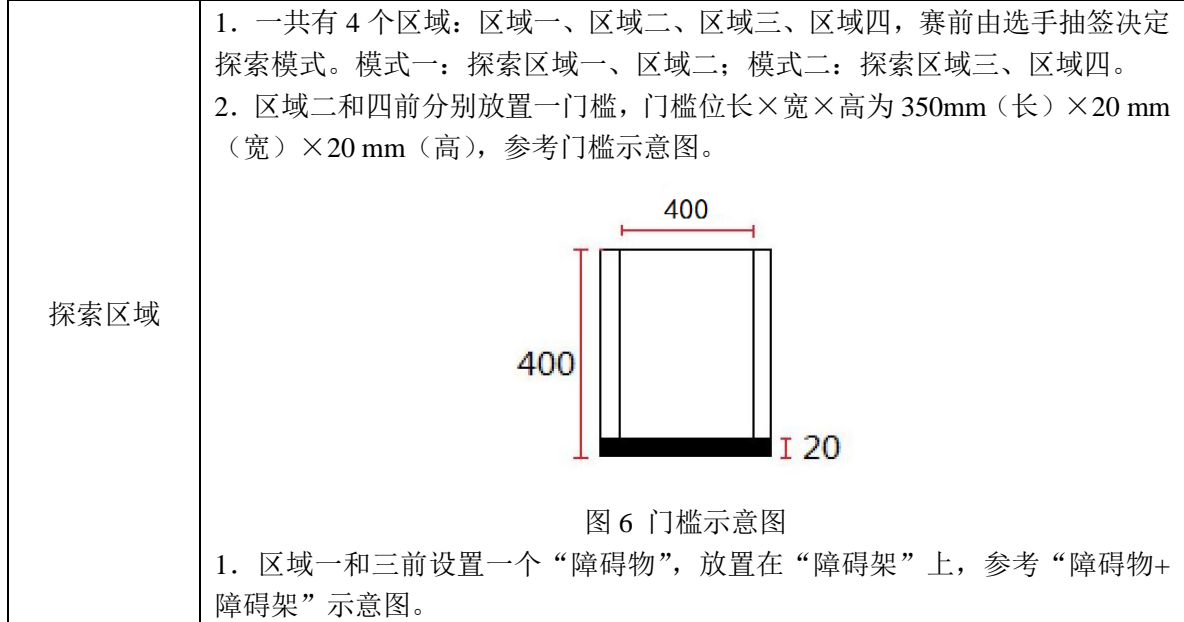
| 探索区域 | 1．一共有 4 个区域：区域一、区域二、区域三、区域四，赛前由选手抽签决定探索模式。模式一：探索区域一、区域二；模式二：探索区域三、区域四。<br>2．区域二和四前分别放置一门槛，门槛位长×宽×高为 350mm（长）×20 mm（宽）×20 mm（高），参考门槛示意图。<br>400<br>400<br>20<br>图 6 门槛示意图<br>1．区域一和三前设置一个“障碍物”，放置在“障碍架”上，参考“障碍物+障碍架”示意图。 |
|---|---|